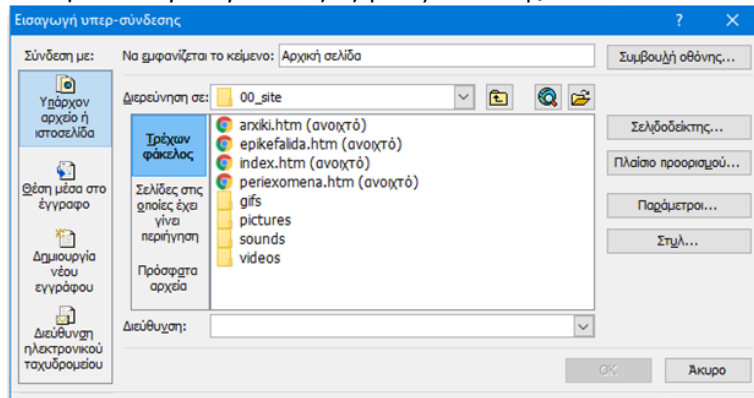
Εισαγωγή υπερ-σύνδεσης

?

Σύνδεση με:

Να εμφανίζεται το κείμενο: Αρχική σελίδα

Συμβουλή οθόνης...

Υπάρχον αρχείο ή ιστοσελίδα

Διερεύνηση σε: 00_site

Τρέχων φάκελος

arxiki.htm (ανοιχτό)
epikefalida.htm (ανοιχτό)
index.htm (ανοιχτό)
periexomena.htm (ανοιχτό)
gifs
pictures
sounds
videos

Σελιδοδείκτης...

Πλαίσιο προορισμού...

Θέση μέσα στο έγγραφο

Σελίδες στις οποίες έχει γίνει περιήγηση

Παράμετροι...

Στυλ...

Δημιουργία νέου εγγράφου

Πρόσφατα αρχεία

Διεύθυνση ηλεκτρονικού ταχυδρομείου

Διεύθυνση:

OK

Άκυρο